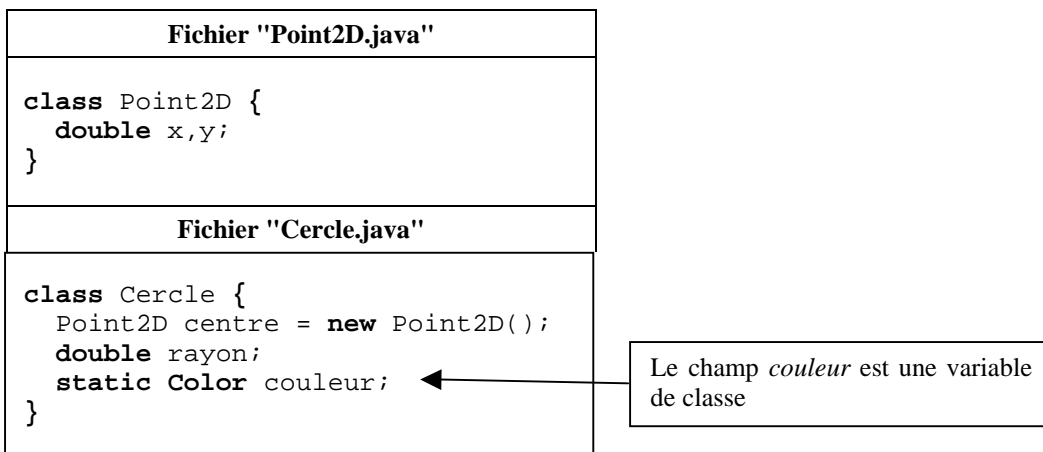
Fichier "Point2D.java"

class Point2D {
  double x,y;
}

Fichier "Cercle.java"

class Cercle {
  Point2D centre = new Point2D();
  double rayon;
  static Color couleur;
}

Le champ couleur est une variable de classe